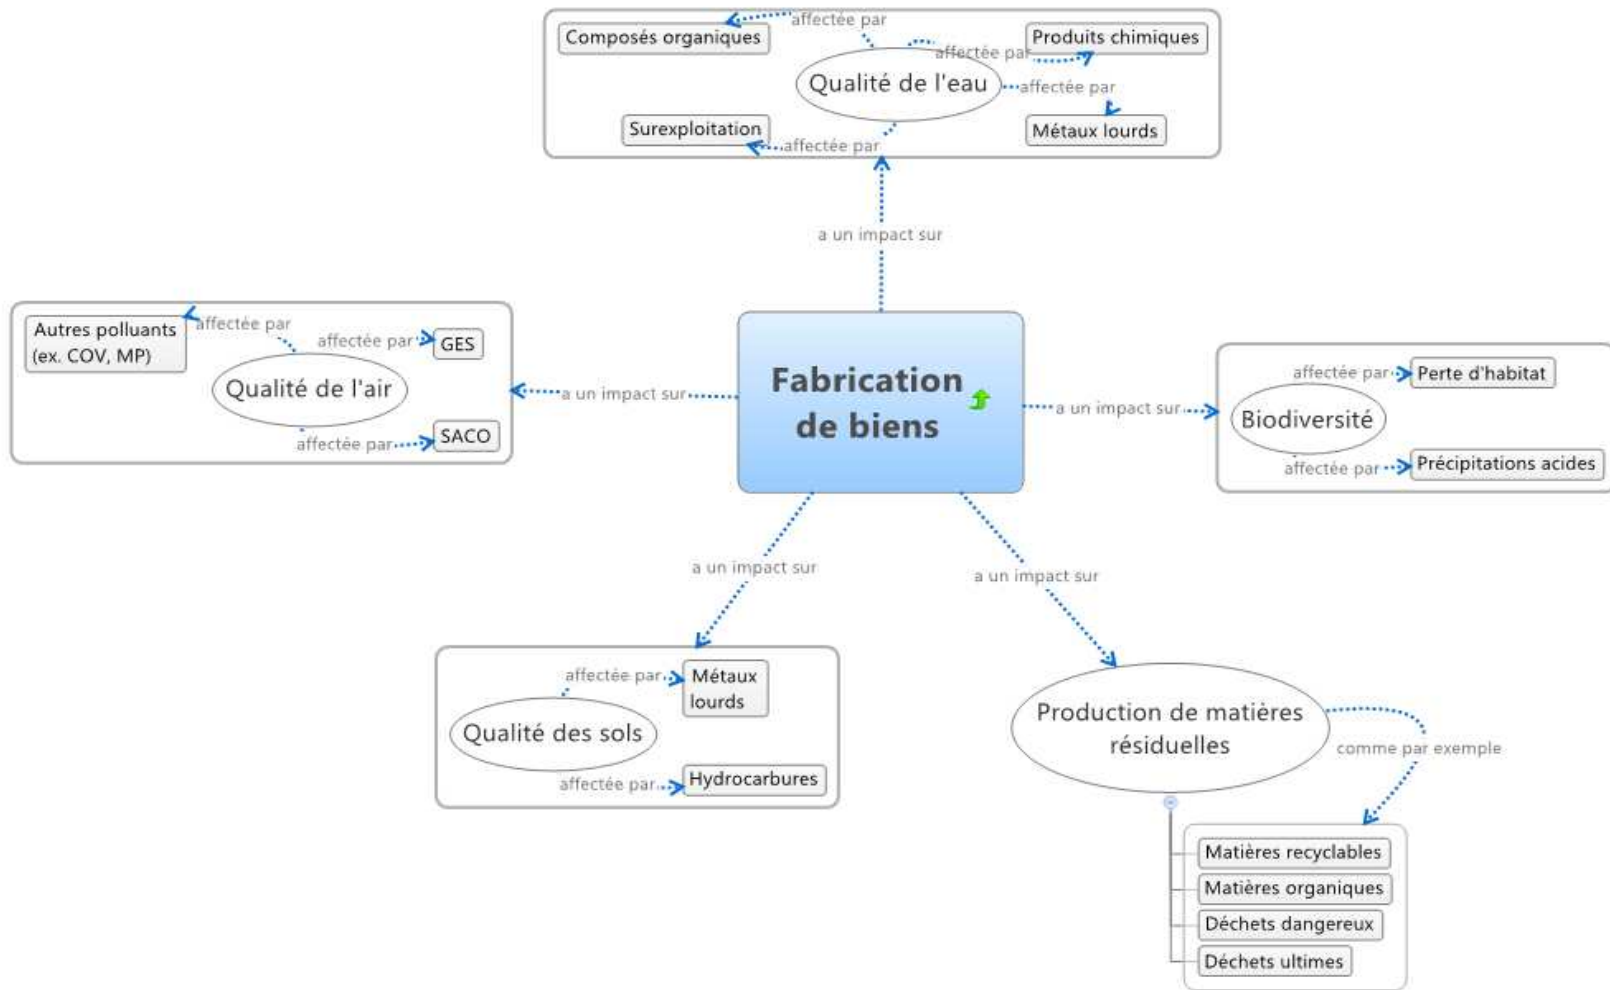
Composés organiques
affectée par
Produits chimiques
affectée par
Qualité de l'eau
affectée par
Métaux lourds
Surexploitation
affectée par

a un impact sur

Fabrication de biens

Autres polluants (ex. COV, MP)
affectée par
affectée par
GES
Qualité de l'air
affectée par
SACO
a un impact sur

a un impact sur
affectée par
Perte d'habitat
Biodiversité
affectée par
Précipitations acides

a un impact sur
a un impact sur

affectée par
Métaux lourds
Qualité des sols
affectée par
Hydrocarbures

Production de matières résiduelles
comme par exemple
Matières recyclables
Matières organiques
Déchets dangereux
Déchets ultimes